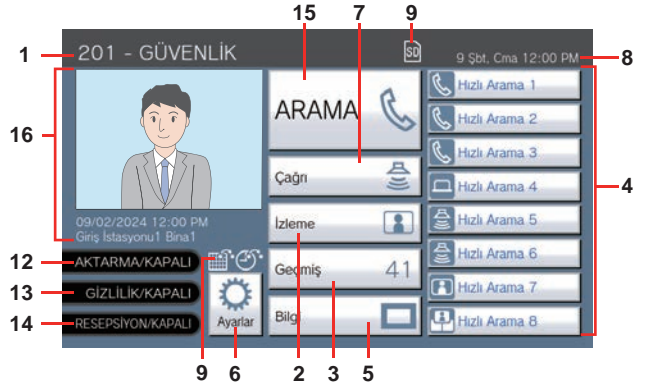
15
7
9
1
201 - GÜVENLİK
SD
9 Şbt, Cma 12:00 PM
8
16
ARAMA
Çağrı
İzleme
Geçmiş
41
Bilgi
Hızlı Arama 1
Hızlı Arama 2
Hızlı Arama 3
Hızlı Arama 4
Hızlı Arama 5
Hızlı Arama 6
Hızlı Arama 7
Hızlı Arama 8
4
09/02/2024 12:00 PM
Giriş İstasyonu1 Bina1
12
AKTARMA/KAPALI
13
GİZLİLİK/KAPALI
14
RESEPSİYON/KAPALI
Ayarlar
9
6
2
3
5